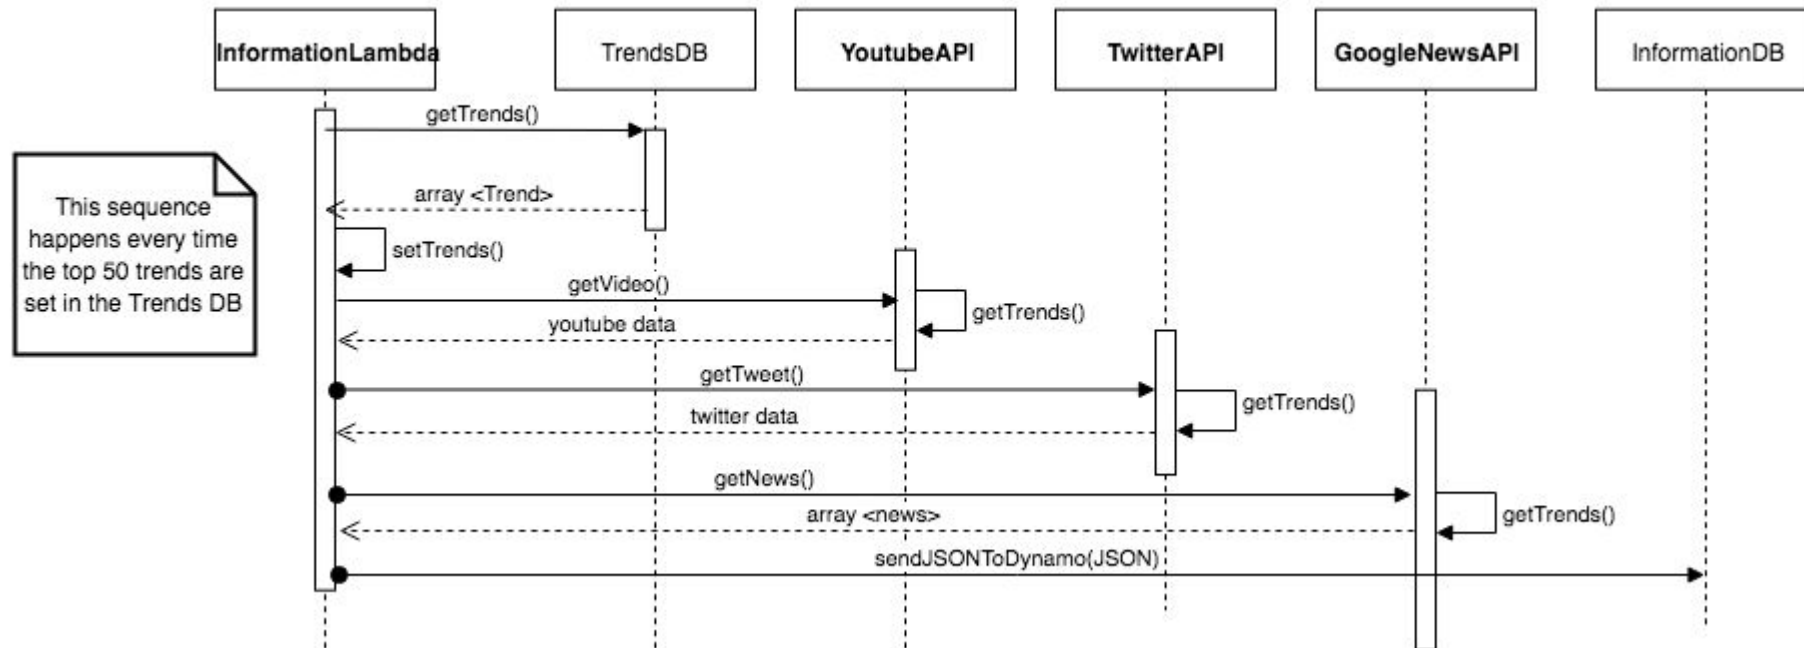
InformationLambda

TrendsDB

YoutubeAPI

TwitterAPI

GoogleNewsAPI

InformationDB

This sequence happens every time the top 50 trends are set in the Trends DB

getTrends()

array <Trend>

setTrends()

getVideo()

getTrends()

youtube data

getTweet()

getTrends()

twitter data

getNews()

getTrends()

array <news>

sendJSONToDynamo(JSON)